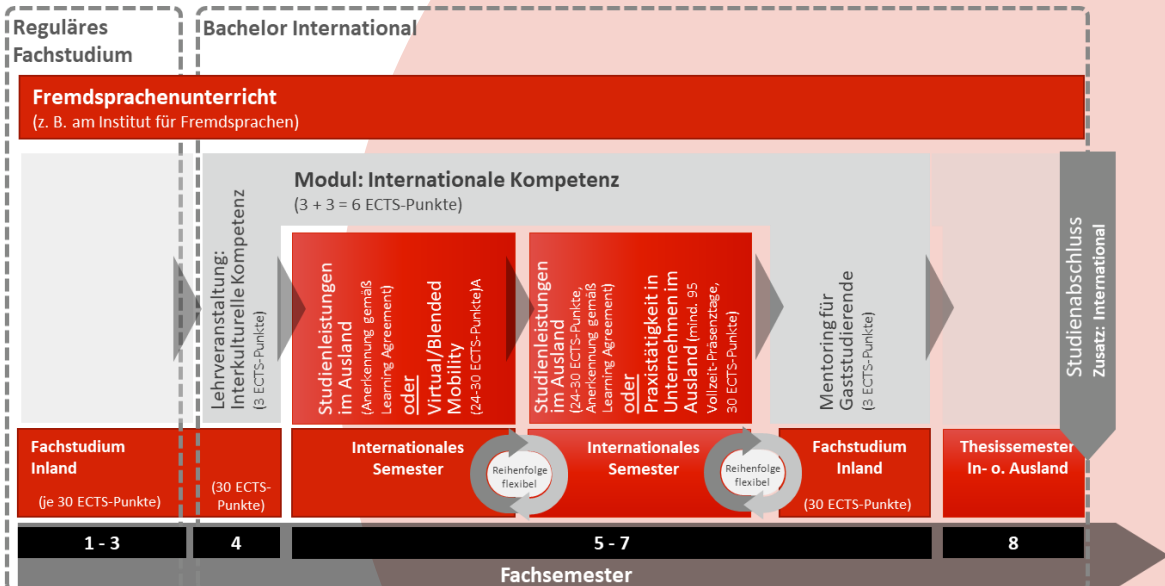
Reguläres Fachstudium

Bachelor International

Fremdsprachenunterricht
(z. B. am Institut für Fremdsprachen)

Modul: Internationale Kompetenz
(3 + 3 = 6 ECTS-Punkte)

Lehrveranstaltung: Interkulturelle Kompetenz (3 ECTS-Punkte)

Studienleistungen im Ausland (Anerkennung gemäß Learning Agreement) oder Virtual/Blended Mobility (24-30 ECTS-Punkte)A

Studienleistungen im Ausland (24-30 ECTS-Punkte, Anerkennung gemäß Learning Agreement) oder Praxistätigkeit in Unternehmen im Ausland (mind. 95 Vollzeit-Präsenztage, 30 ECTS-Punkte)

Mentoring für Gaststudierende (3 ECTS-Punkte)

Studienabschluss Zusatz: International

Fachstudium Inland
(je 30 ECTS-Punkte)

(30 ECTS-Punkte)

Internationales Semester

Reihenfolge flexibel

Internationales Semester

Reihenfolge flexibel

Fachstudium Inland
(30 ECTS-Punkte)

Thesissemester In- o. Ausland

1 - 3

4

5 - 7

8

Fachsemester